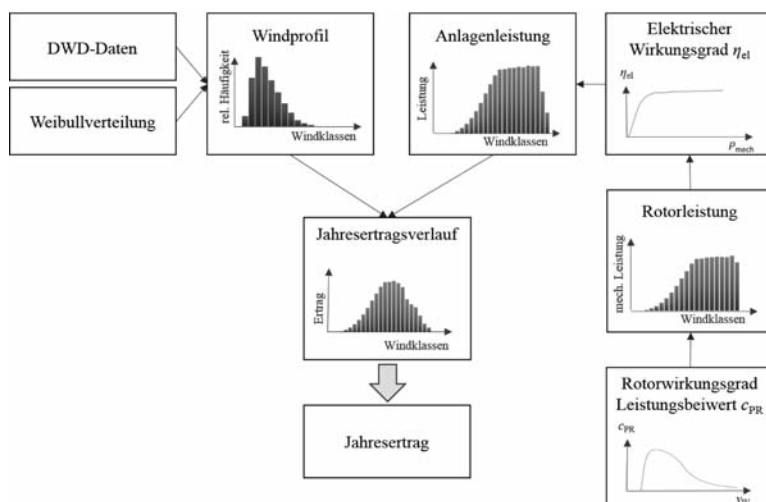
DWD-Daten

Weibullverteilung

Windprofil

rel. Häufigkeit

Windklassen

Anlagenleistung

Leistung

Windklassen

Elektrischer Wirkungsgrad $\eta_{el}$

$\eta_{el}$

$P_{mech}$

Rotorleistung

mech. Leistung

Windklassen

Jahresertragsverlauf

Ertrag

Windklassen

Jahresertrag

Rotorwirkungsgrad Leistungsbeiwert $c_{PR}$

$c_{PR}$

$v_W$